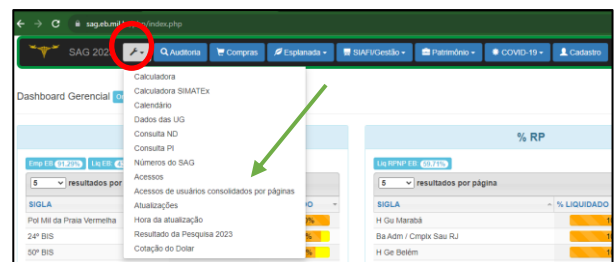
sag.eb.mil.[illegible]/index.php

SAG 202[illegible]

Auditoria
Compras
Esplanada
SIAFI/Gestão
Patrimônio
COVID-19
Cadastro

Calculadora
Calculadora SIMATEx
Calendário
Dados das UG
Consulta ND
Consulta PI
Números do SAG
Acessos
Acessos de usuários consolidados por páginas
Atualizações
Hora da atualização
Resultado da Pesquisa 2023
Cotação do Dolar

Dashboard Gerencial

Emp EB: 91,29%
Liq EB: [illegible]

5 resultados por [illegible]

SIGLA
Pol Mil da Praia Vermelha
24º BIS
50º BIS

% RP

Liq RPNP EB: 59,75%

5 resultados por página

SIGLA
% LIQUIDADO
H Gu Marabá
Ba Adm / Cmplx Sau RJ
H Ge Belém